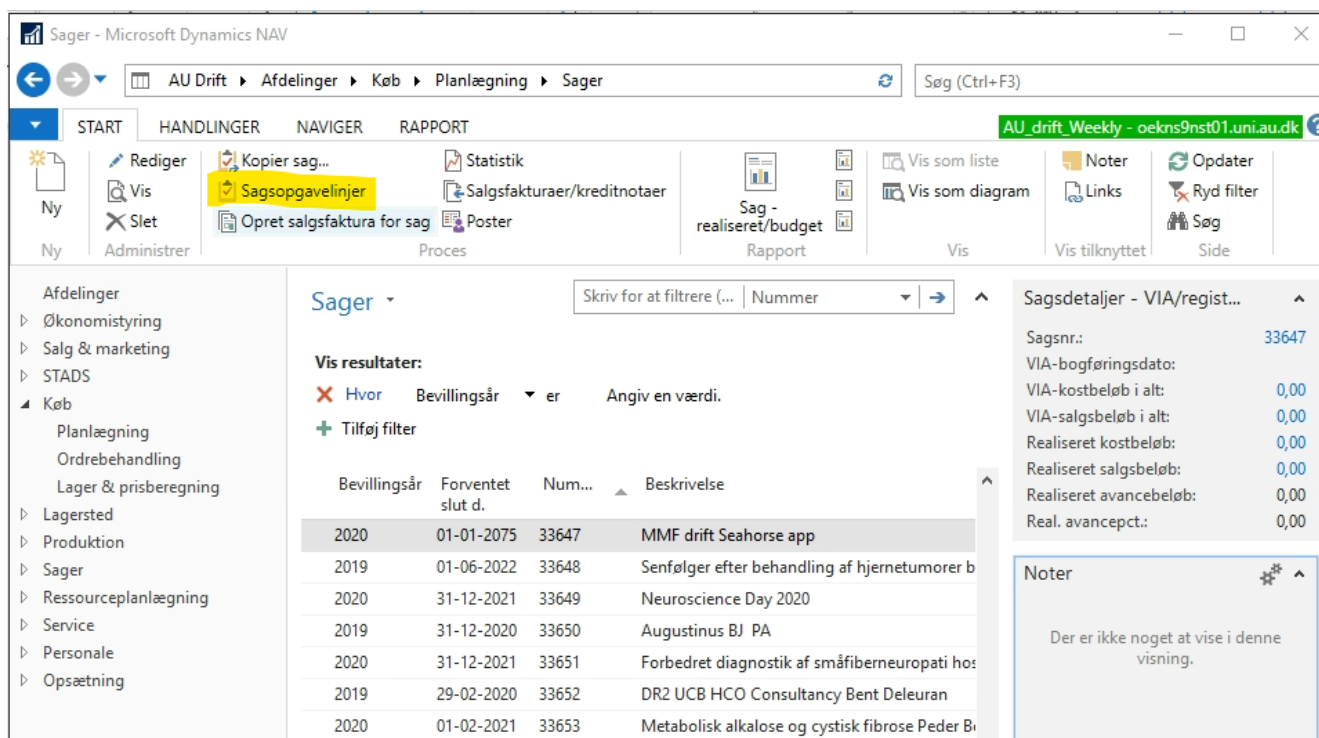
Sager - Microsoft Dynamics NAV

AU Drift ▸ Afdelinger ▸ Køb ▸ Planlægning ▸ Sager

Søg (Ctrl+F3)

START HANDLINGER NAVIGER RAPPORT

AU_drift_Weekly - oekns9nst01.uni.au.dk

Ny
Ny

Rediger
Vis
Slet
Administrer

Kopier sag...
Sagsopgavelinjer
Opret salgsfaktura for sag
Statistik
Salgsfakturaer/kreditnotaer
Poster
Proces

Sag - realiseret/budget
Rapport

Vis som liste
Vis som diagram
Vis

Noter
Links
Vis tilknyttet

Opdater
Ryd filter
Søg
Side

Afdelinger
Økonomistyring
Salg & marketing
STADS
Køb
Planlægning
Ordrebehandling
Lager & prisberegning
Lagersted
Produktion
Sager
Ressourceplanlægning
Service
Personale
Opsætning

Sager

Skriv for at filtrere (... Nummer

Vis resultater:
Hvor Bevillingsår er Angiv en værdi.
Tilføj filter

| Bevillingsår | Forventet slut d. | Num... | Beskrivelse |
|---|---|---|---|
| 2020 | 01-01-2075 | 33647 | MMF drift Seahorse app |
| 2019 | 01-06-2022 | 33648 | Senfølger efter behandling af hjernetumorer b |
| 2020 | 31-12-2021 | 33649 | Neuroscience Day 2020 |
| 2019 | 31-12-2020 | 33650 | Augustinus BJ PA |
| 2020 | 31-12-2021 | 33651 | Forbedret diagnostik af småfiberneuropati hos |
| 2019 | 29-02-2020 | 33652 | DR2 UCB HCO Consultancy Bent Deleuran |
| 2020 | 01-02-2021 | 33653 | Metabolisk alkalose og cystisk fibrose Peder B |

Sagsdetaljer - VIA/regist...

| | |
|---|---|
| Sagsnr.: | 33647 |
| VIA-bogføringsdato: | |
| VIA-kostbeløb i alt: | 0,00 |
| VIA-salgsbeløb i alt: | 0,00 |
| Realiseret kostbeløb: | 0,00 |
| Realiseret salgsbeløb: | 0,00 |
| Realiseret avancebeløb: | 0,00 |
| Real. avancepct.: | 0,00 |

Noter

Der er ikke noget at vise i denne visning.